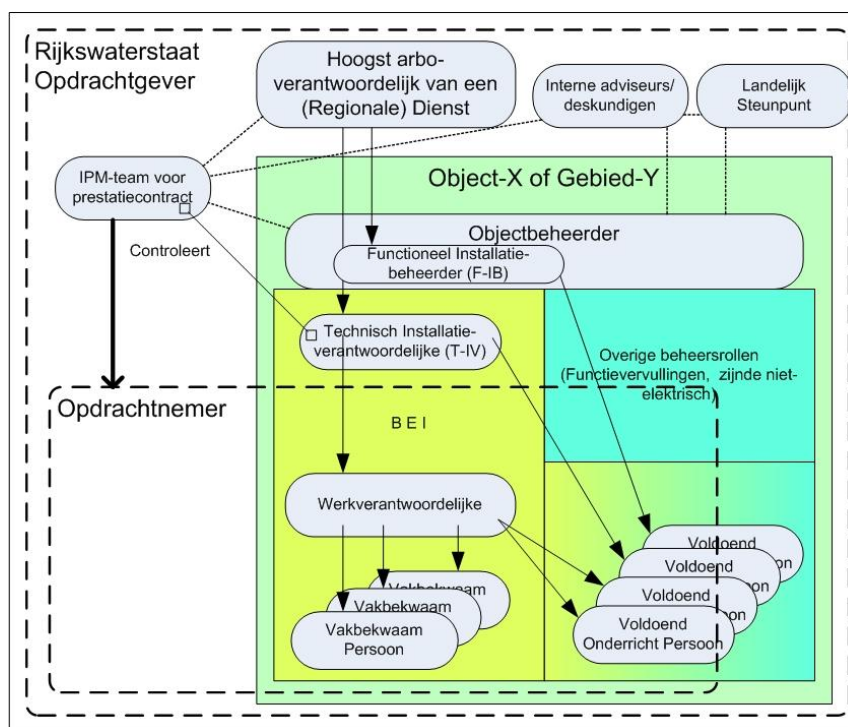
Rijkswaterstaat Opdrachtgever

Hoogst arbo-verantwoordelijk van een (Regionale) Dienst

Interne adviseurs/ deskundigen

Landelijk Steunpunt

IPM-team voor prestatiecontract

Object-X of Gebied-Y

Objectbeheerder

Functioneel Installatie-beheerder (F-IB)

Controleert

Technisch Installatie-verantwoordelijke (T-IV)

Overige beheersrollen (Functievervullingen, zijnde niet-elektrisch)

Opdrachtnemer

B E I

Werkverantwoordelijke

Vakbekwaam

Vakbekwaam

Vakbekwaam Persoon

Voldoend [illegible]on

Voldoend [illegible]on

Voldoend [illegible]on

Voldoend Onderricht Persoon